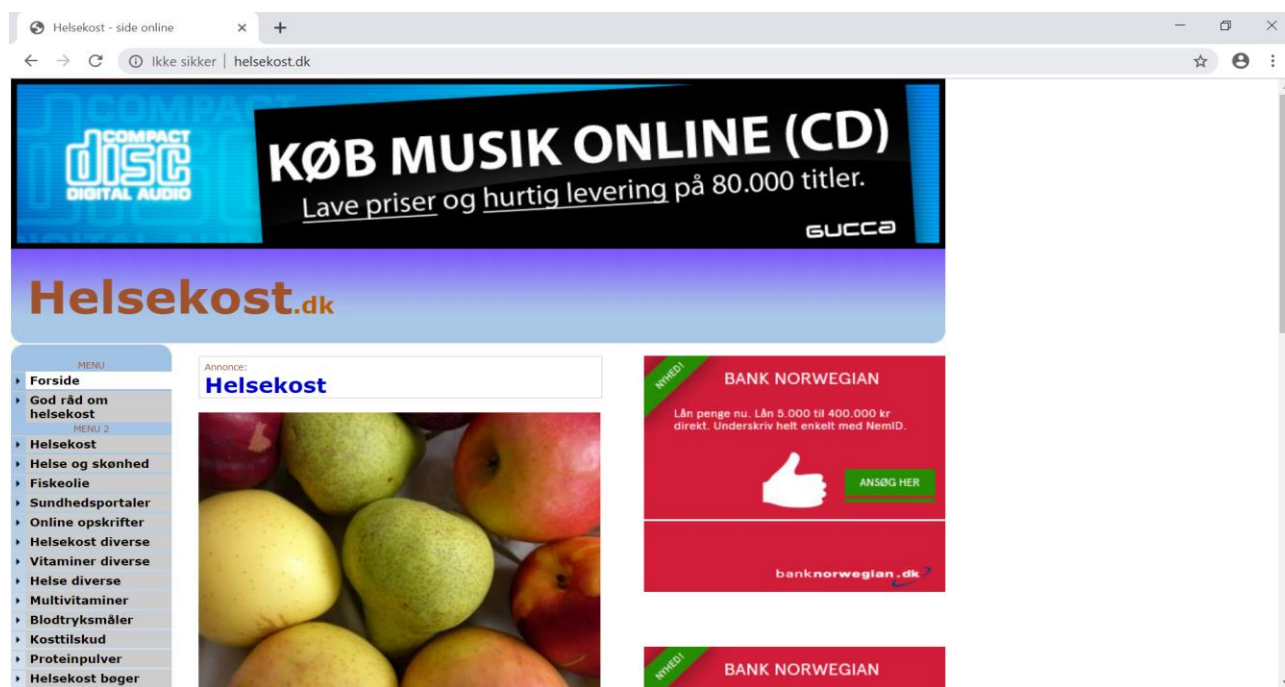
Helsekost - side online × +

Ikke sikker | helsekost.dk

COMPACT disc DIGITAL AUDIO

KØB MUSIK ONLINE (CD)

Lave priser og hurtig levering på 80.000 titler.

GUCCA

Helsekost.dk

MENU
Forside
God råd om helsekost
MENU 2
Helsekost
Helse og skønhed
Fiskeolie
Sundhedsportaler
Online opskrifter
Helsekost diverse
Vitaminer diverse
Helse diverse
Multivitaminer
Blodtryksmåler
Kosttilskud
Proteinpulver
Helsekost bøger

Annonce:
Helsekost

NYHED!
BANK NORWEGIAN
Lån penge nu. Lån 5.000 til 400.000 kr direkt. Underskriv helt enkelt med NemID.
ANSØG HER
banknorwegian.dk

NYHED!
BANK NORWEGIAN